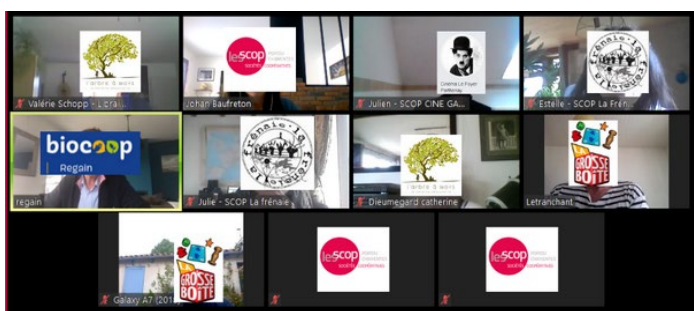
l'arbre à vent

Valérie Schopp - L'arbr

les scop

Johan Baufreton

Cinéma Le Foyer

Julien - SCOP CINE GA

frênaie - la

Estelle - SCOP La Frén

biocoop

Regain

regain

frênaie - la

Julie - SCOP La frénaie

l'arbre à vent

Dieumegard catherine

LA GROSSE BOITE

Letranchant

LA GROSSE BOITE

Galaxy A7 (201

les scop

les scop